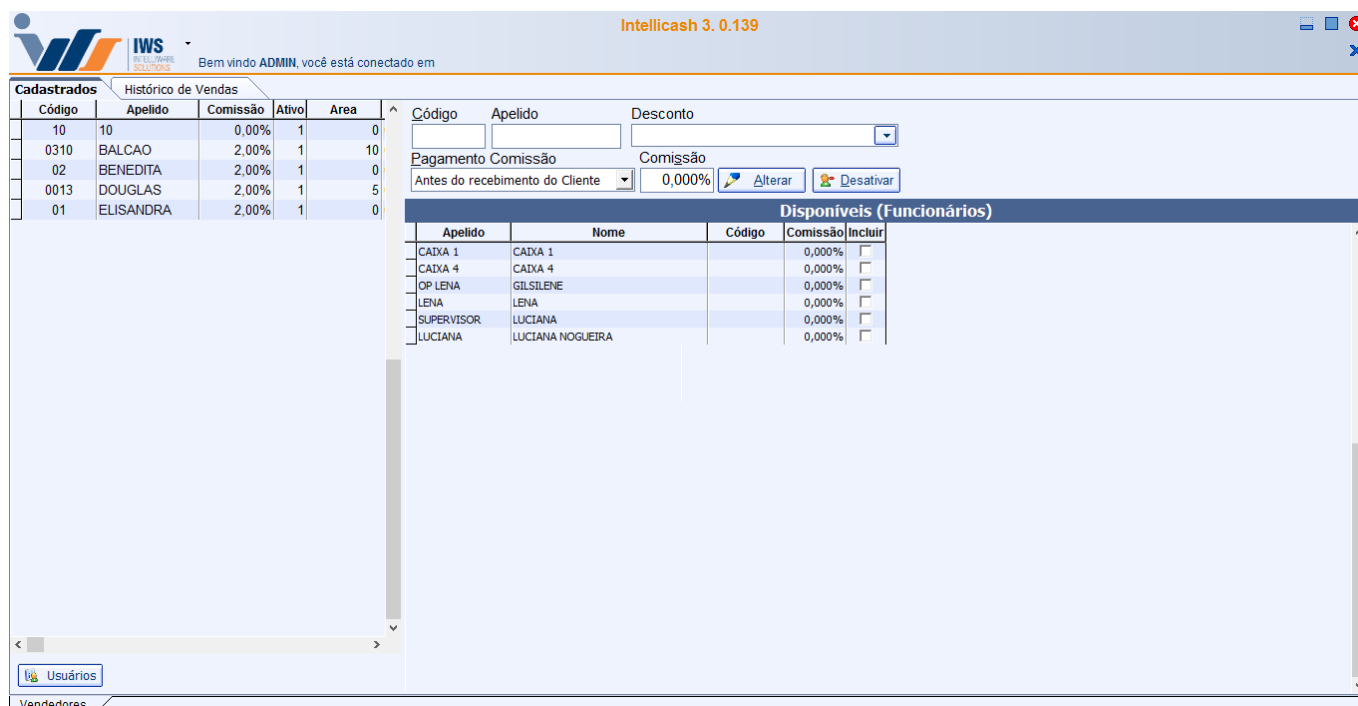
IWS INTELLIWARE SOLUTIONS

Intellicash 3. 0.139

Bem vindo ADMIN, você está conectado em

Cadastrados | Histórico de Vendas

| Código | Apelido | Comissão | Ativo | Area |
|---|---|---|---|---|
| 10 | 10 | 0,00% | 1 | 0 |
| 0310 | BALCAO | 2,00% | 1 | 10 |
| 02 | BENEDITA | 2,00% | 1 | 0 |
| 0013 | DOUGLAS | 2,00% | 1 | 5 |
| 01 | ELISANDRA | 2,00% | 1 | 0 |

Código Apelido Desconto

Pagamento Comissão Comissão

Antes do recebimento do Cliente 0,000% Alterar Desativar

Disponíveis (Funcionários)

| Apelido | Nome | Código | Comissão | Incluir |
|---|---|---|---|---|
| CAIXA 1 | CAIXA 1 | | 0,000% | |
| CAIXA 4 | CAIXA 4 | | 0,000% | |
| OP LENA | GILSILENE | | 0,000% | |
| LENA | LENA | | 0,000% | |
| SUPERVISOR | LUCIANA | | 0,000% | |
| LUCIANA | LUCIANA NOGUEIRA | | 0,000% | |

Usuários

Vendedores